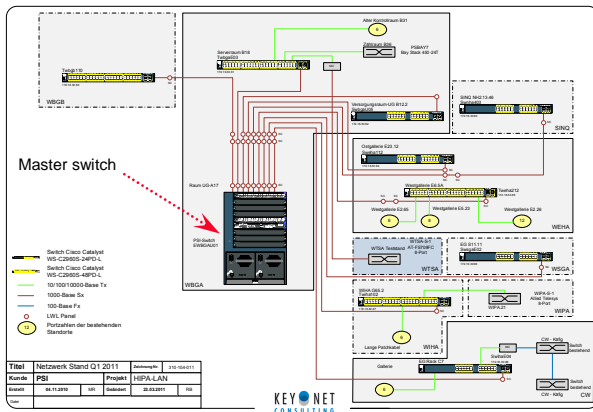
Twbgb1/10

WBGB

Alter Kontrollraum B31

Serverraum B/19
Twbgb3/19

PSBAY7
Bay Stack 450-24T

Versorgungsraum-UG B12.2
Switch/B12

SINQ NH2 13.46
Switch/02

SINQ

Ostgallerie E23.12
Switch/E12

Westgallerie E4.5A
Switch/E5A

Testhal/12

Westgallerie E2.60

Westgallerie E5.33

Westgallerie E2.36

WEHA

Master switch

Raum UG A17

PSI-Switch
EWBGA/01

WBGA

WTSA-S/T
AT-FS708FC
8-Port

WTSA Testhalle

WTSA

SG.S11.11
Switch/02

WSGA

WIPA-0.1
Allied Telesyn
8-Port

WIPA 21

WIPA

WIHA G03.2
Switch/02

Lange Patchkabel

WIHA

CW

EG Rack C7

Switch/04

Galerie

CW - Kiste

Switch
bestehend

CW - Kiste

Switch
bestehend

Switch Cisco Catalyst
WS-C2960S-24PD-L

Switch Cisco Catalyst
WS-C2960S-48PD-L

10/100/1000-Base Tx

1000-Base Sx

100-Base Fx

LWL Panel

12 Portzahlen der bestehenden Standorte

| Titel | Netzwerk Stand Q1 2011 | Zeichnung Nr. | 310-104/011 |
|---|---|---|---|
| Kunde | PSI | Projekt | HIPA-LAN |
| Erstellt | 04.11.2010 | Geändert | 22.03.2011 |
| Datei | | | |

KEY NET CONSULTING